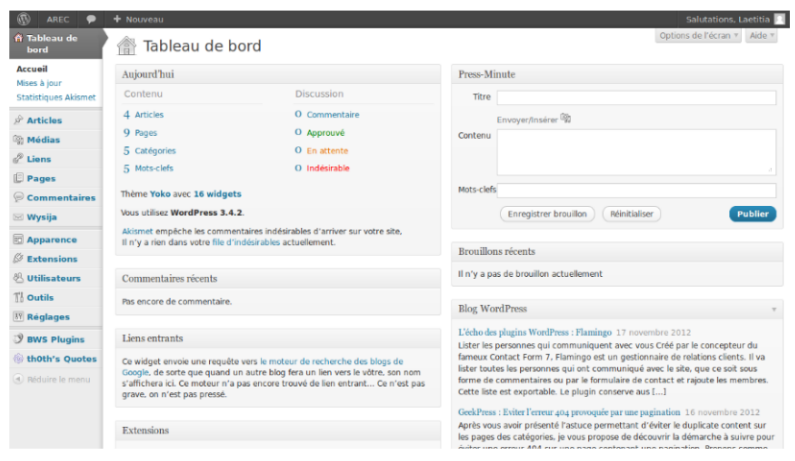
AREC + Nouveau Salutations, Laetitia

Tableau de bord
Accueil
Mises à jour
Statistiques Akismet
Articles
Médias
Liens
Pages
Commentaires
Wysija
Apparence
Extensions
Utilisateurs
Outils
Réglages
BWS Plugins
th0th's Quotes
Réduire le menu

Tableau de bord

Options de l'écran ▾ Aide ▾

Aujourd'hui

| Contenu | | Discussion | |
|---|---|---|---|
| 4 | Articles | 0 | Commentaire |
| 9 | Pages | 0 | Approuvé |
| 5 | Catégories | 0 | En attente |
| 5 | Mots-clefs | 0 | Indésirable |

Thème Yoko avec 16 widgets

Vous utilisez WordPress 3.4.2.

Akismet empêche les commentaires indésirables d'arriver sur votre site. Il n'y a rien dans votre file d'indésirables actuellement.

Commentaires récents

Pas encore de commentaire.

Liens entrants

Ce widget envoie une requête vers le moteur de recherche des blogs de Google, de sorte que quand un autre blog fera un lien vers le vôtre, son nom s'affichera ici. Ce moteur n'a pas encore trouvé de lien entrant… Ce n'est pas grave, on n'est pas pressé.

Extensions

Press-Minute

Titre

Envoyer/Insérer

Contenu

Mots-clefs

Enregistrer brouillon Réinitialiser Publier

Brouillons récents

Il n'y a pas de brouillon actuellement

Blog WordPress

L'écho des plugins WordPress : Flamingo 17 novembre 2012
Lister les personnes qui communiquent avec vous Créé par le concepteur du fameux Contact Form 7, Flamingo est un gestionnaire de relations clients. Il va lister toutes les personnes qui ont communiqué avec le site, que ce soit sous forme de commentaires ou par le formulaire de contact et rajoute les membres. Cette liste est exportable. Le plugin conserve aus […]

GeekPress : Eviter l'erreur 404 provoquée par une pagination 16 novembre 2012
Après vous avoir présenté l'astuce permettant d'éviter le duplicate content sur les pages des catégories, je vous propose de découvrir la démarche à suivre pour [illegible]